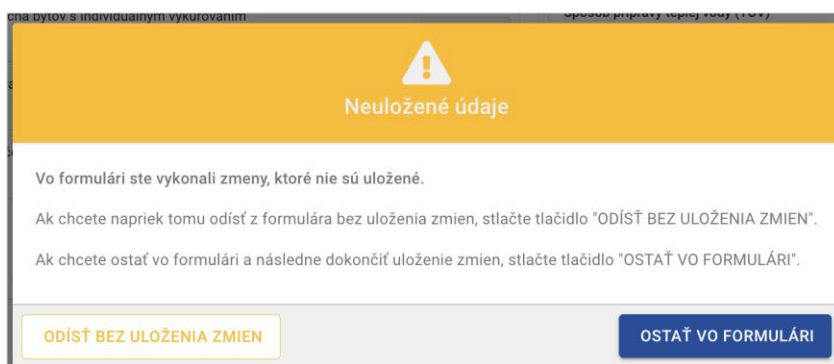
cha bytov s individuálnym vykurovaním

Spôsob prípravy teplej vody (TÚV)

Neuložené údaje

Vo formulári ste vykonali zmeny, ktoré nie sú uložené.

Ak chcete napriek tomu odísť z formulára bez uloženia zmien, stlačte tlačidlo "ODÍSŤ BEZ ULOŽENIA ZMIEN".

Ak chcete ostať vo formulári a následne dokončiť uloženie zmien, stlačte tlačidlo "OSTAŤ VO FORMULÁRI".

ODÍSŤ BEZ ULOŽENIA ZMIEN

OSTAŤ VO FORMULÁRI